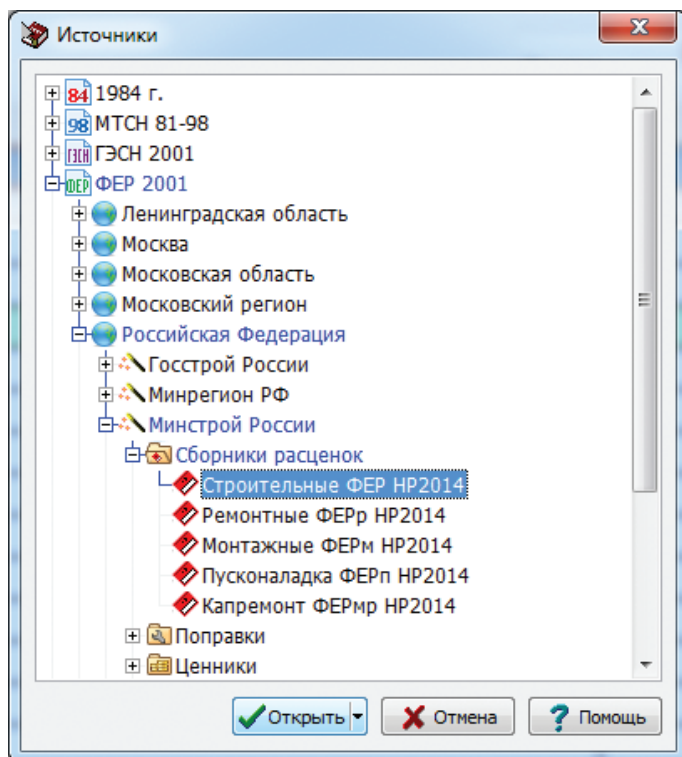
Источники

84 1984 г.
98 МТСН 81-98
ГЭСН ГЭСН 2001
ФЕР ФЕР 2001
Ленинградская область
Москва
Московская область
Московский регион
Российская Федерация
Госстрой России
Минрегион РФ
Минстрой России
Сборники расценок
Строительные ФЕР НР2014
Ремонтные ФЕРр НР2014
Монтажные ФЕРм НР2014
Пусконаладка ФЕРп НР2014
Капремонт ФЕРмр НР2014
Поправки
Ценники

Открыть
Отмена
Помощь